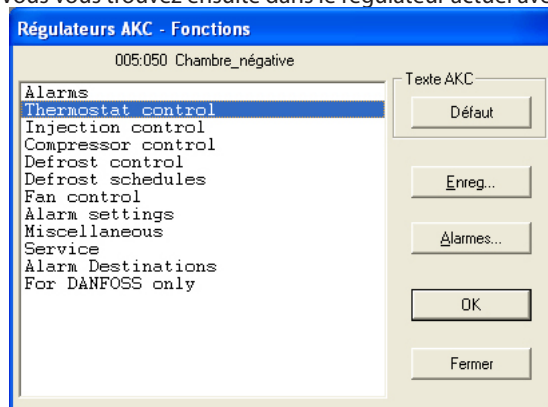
Vous vous trouvez ensuite dans le régulateur actuel ave

Régulateurs AKC - Fonctions

005:050 Chambre_négative

Alarms
Thermostat control
Injection control
Compressor control
Defrost control
Defrost schedules
Fan control
Alarm settings
Miscellaneous
Service
Alarm Destinations
For DANFOSS only

Texte AKC

Défaut

Enreg...

Alarmes...

OK

Fermer